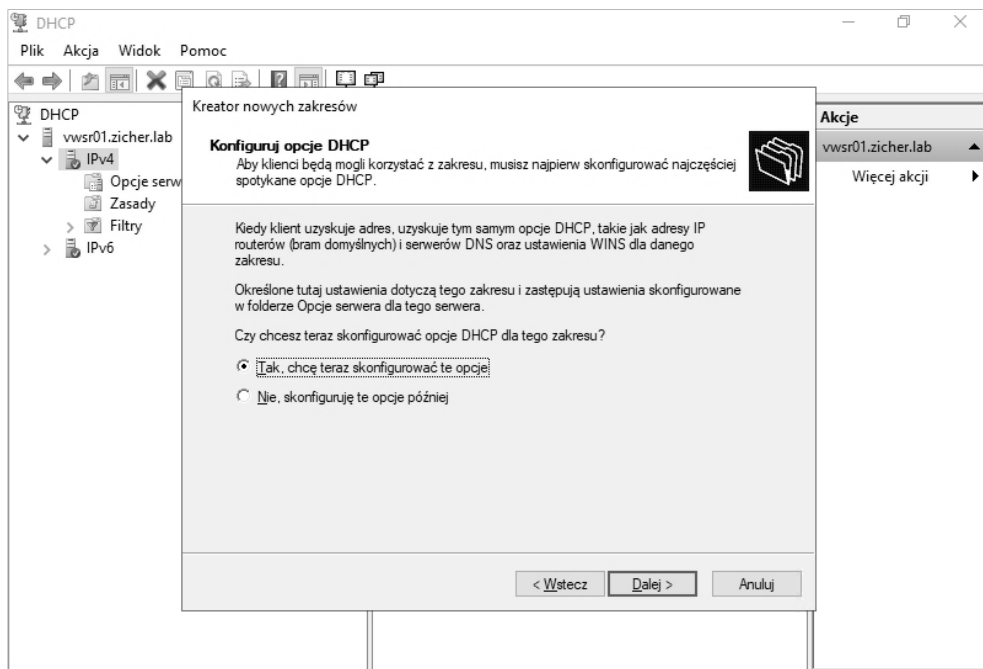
DHCP

Plik Akcja Widok Pomoc

DHCP
vwsr01.zicher.lab
IPv4
Opcje serw
Zasady
Filtry
IPv6

Kreator nowych zakresów

Konfiguruj opcje DHCP
Aby klienci będą mogli korzystać z zakresu, musisz najpierw skonfigurować najczęściej spotykane opcje DHCP.

Kiedy klient uzyskuje adres, uzyskuje tym samym opcje DHCP, takie jak adresy IP routerów (bram domyślnych) i serwerów DNS oraz ustawienia WINS dla danego zakresu.

Określone tutaj ustawienia dotyczą tego zakresu i zastępują ustawienia skonfigurowane w folderze Opcje serwera dla tego serwera.

Czy chcesz teraz skonfigurować opcje DHCP dla tego zakresu?

Tak, chcę teraz skonfigurować te opcje

Nie, skonfiguruję te opcje później

< Wstecz Dalej > Anuluj

Akcje
vwsr01.zicher.lab
Więcej akcji